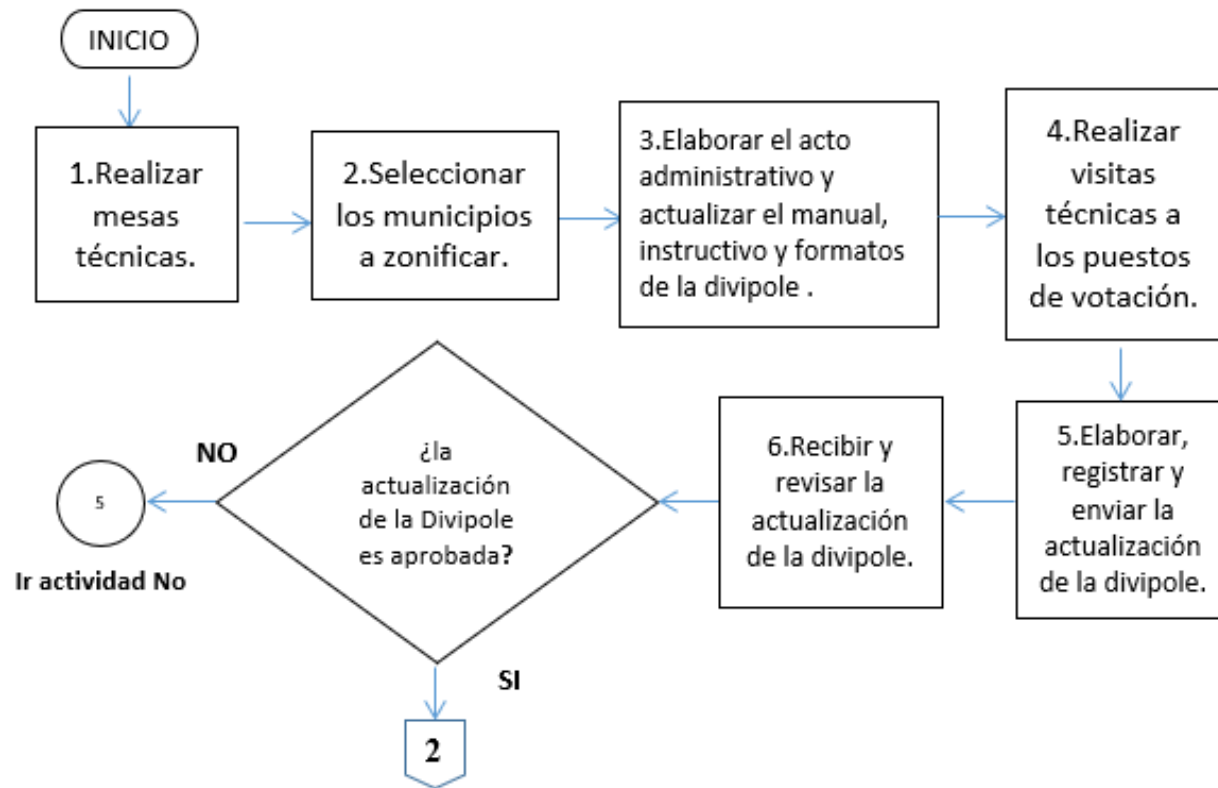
INICIO

1.Realizar mesas técnicas.

2.Seleccionar los municipios a zonificar.

3.Elaborar el acto administrativo y actualizar el manual, instructivo y formatos de la divipole .

4.Realizar visitas técnicas a los puestos de votación.

5.Elaborar, registrar y enviar la actualización de la divipole.

6.Recibir y revisar la actualización de la divipole.

¿la actualización de la Divipole es aprobada?

NO

5

Ir actividad No

SI

2